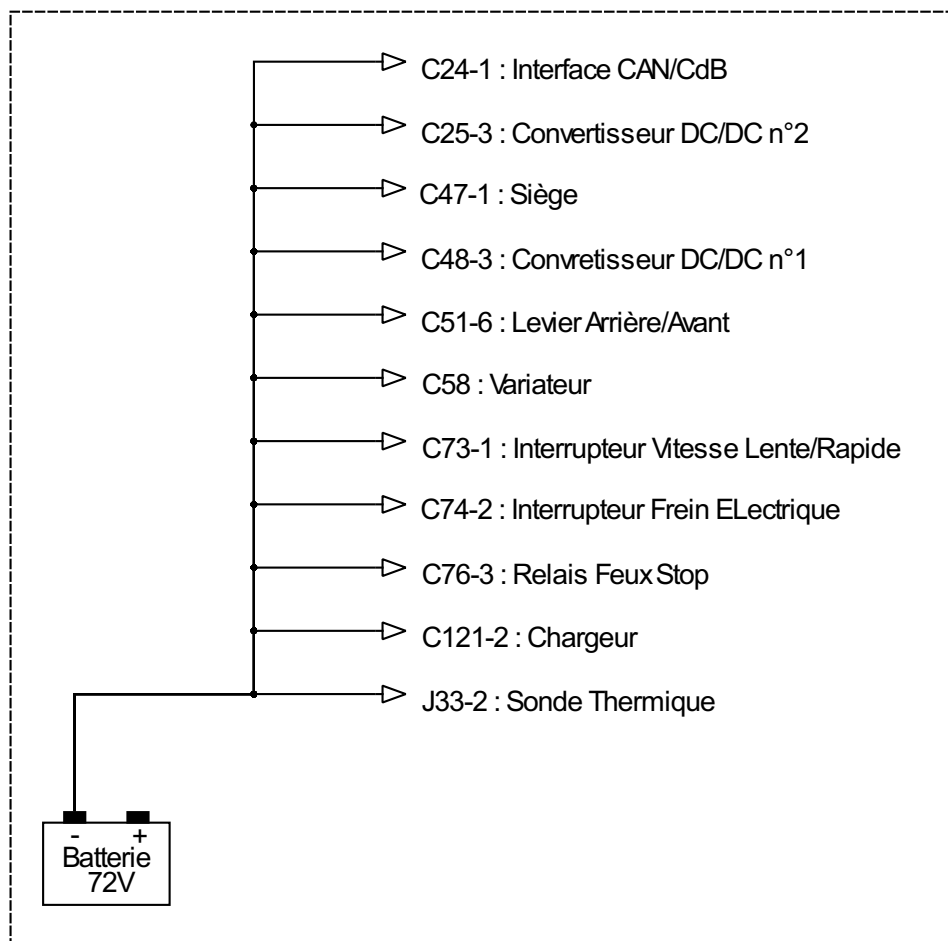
C24-1 : Interface CAN/CdB

C25-3 : Convertisseur DC/DC n°2

C47-1 : Siège

C48-3 : Convretisseur DC/DC n°1

C51-6 : Levier Arrière/Avant

C58 : Variateur

C73-1 : Interrupteur Vitesse Lente/Rapide

C74-2 : Interrupteur Frein ELectrique

C76-3 : Relais Feux Stop

C121-2 : Chargeur

J33-2 : Sonde Thermique

- +
Batterie
72V